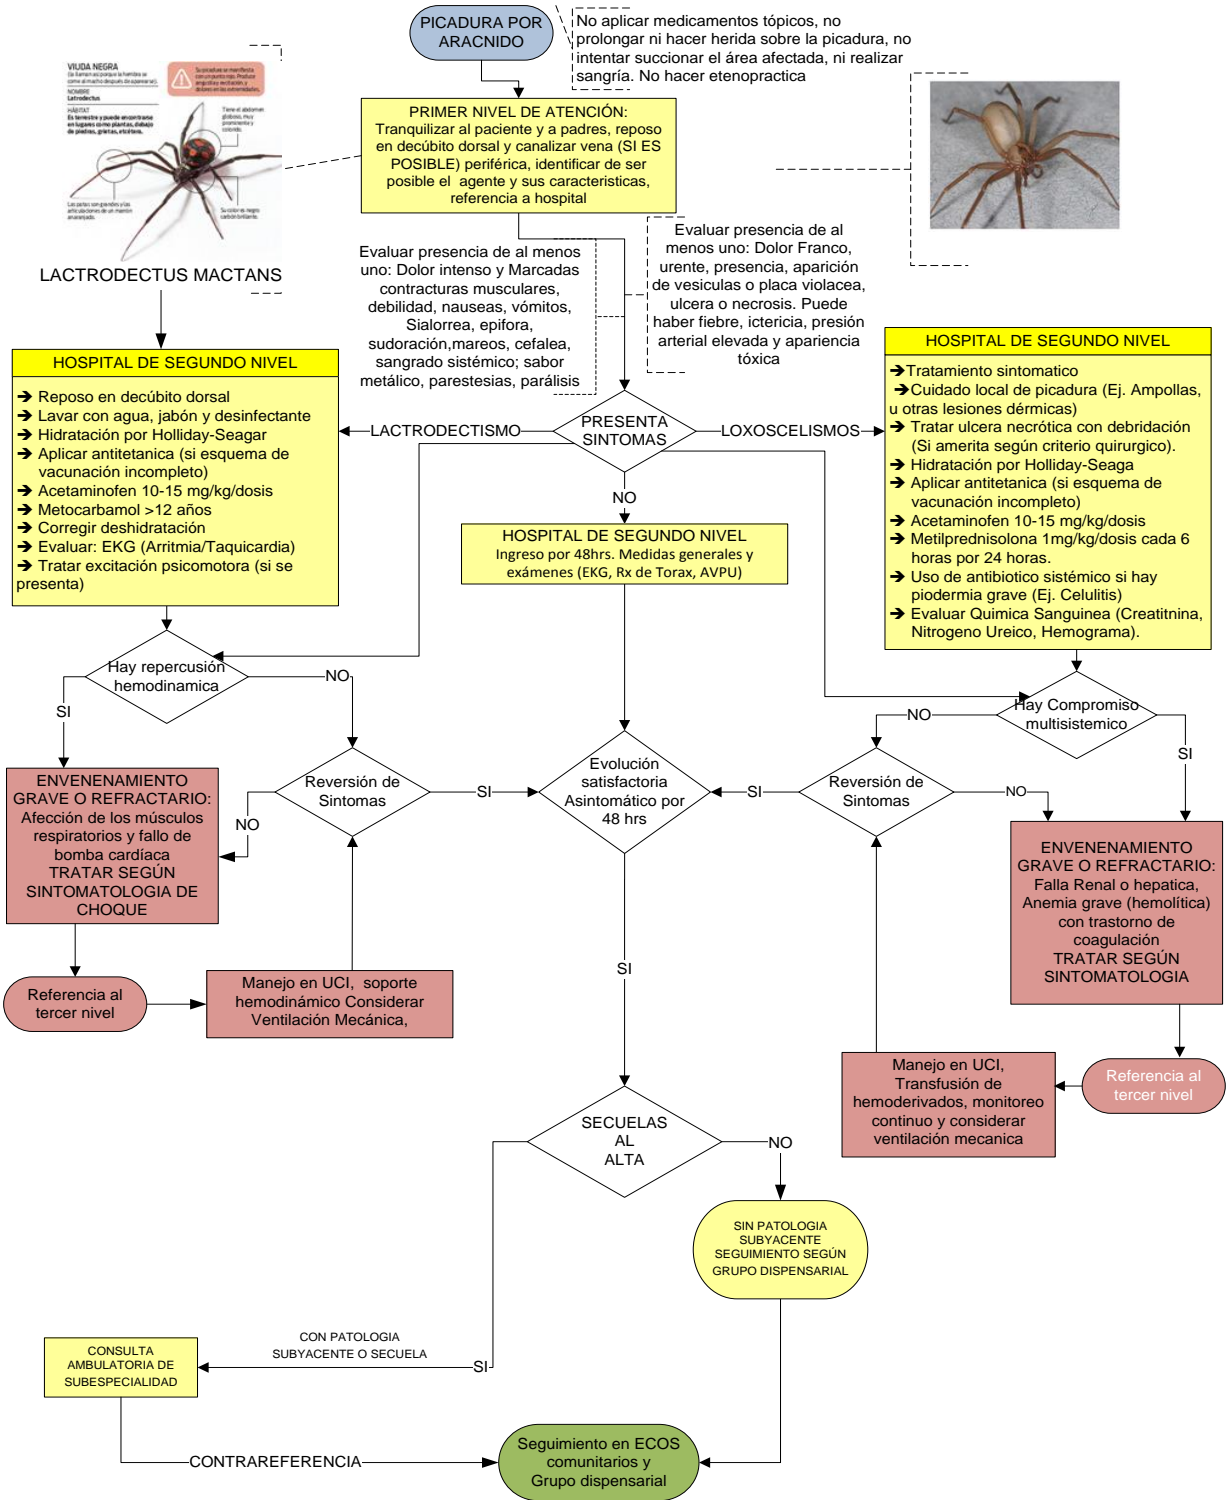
PICADURA POR ARACNIDO

No aplicar medicamentos tópicos, no prolongar ni hacer herida sobre la picadura, no intentar succionar el área afectada, ni realizar sangría. No hacer etenopractica

PRIMER NIVEL DE ATENCIÓN: Tranquilizar al paciente y a padres, reposo en decúbito dorsal y canalizar vena (SI ES POSIBLE) periférica, identificar de ser posible el agente y sus caracteristicas, referencia a hospital

VIUDA NEGRA
NOMBRE Latrodectus
HÁBITAT
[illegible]

LACTRODECTUS MACTANS

Evaluar presencia de al menos uno: Dolor intenso y Marcadas contracturas musculares, debilidad, nauseas, vómitos, Sialorrea, epifora, sudoración,mareos, cefalea, sangrado sistémico; sabor metálico, parestesias, parálisis

Evaluar presencia de al menos uno: Dolor Franco, urente, presencia, aparición de vesiculas o placa violacea, ulcera o necrosis. Puede haber fiebre, ictericia, presión arterial elevada y apariencia tóxica

HOSPITAL DE SEGUNDO NIVEL
➔ Reposo en decúbito dorsal
➔ Lavar con agua, jabón y desinfectante
➔ Hidratación por Holliday-Seagar
➔ Aplicar antitetanica (si esquema de vacunación incompleto)
➔ Acetaminofen 10-15 mg/kg/dosis
➔ Metocarbamol >12 años
➔ Corregir deshidratación
➔ Evaluar: EKG (Arritmia/Taquicardia)
➔ Tratar excitación psicomotora (si se presenta)

LACTRODECTISMO
PRESENTA SINTOMAS
LOXOSCELISMOS
NO

HOSPITAL DE SEGUNDO NIVEL
➔Tratamiento sintomatico
➔Cuidado local de picadura (Ej. Ampollas, u otras lesiones dérmicas)
➔ Tratar ulcera necrótica con debridación (Si amerita según criterio quirurgico).
➔ Hidratación por Holliday-Seaga
➔ Aplicar antitetanica (si esquema de vacunación incompleto)
➔ Acetaminofen 10-15 mg/kg/dosis
➔ Metilprednisolona 1mg/kg/dosis cada 6 horas por 24 horas.
➔ Uso de antibiotico sistémico si hay piodermia grave (Ej. Celulitis)
➔ Evaluar Quimica Sanguinea (Creatitnina, Nitrogeno Ureico, Hemograma).

HOSPITAL DE SEGUNDO NIVEL
Ingreso por 48hrs. Medidas generales y exámenes (EKG, Rx de Torax, AVPU)

Hay repercusión hemodinamica
NO
SI

Hay Compromiso multisistemico
NO
SI

ENVENENAMIENTO GRAVE O REFRACTARIO: Afección de los músculos respiratorios y fallo de bomba cardíaca TRATAR SEGÚN SINTOMATOLOGIA DE CHOQUE

NO
Reversión de Sintomas
SI
Evolución satisfactoria Asintomático por 48 hrs
SI
Reversión de Sintomas
NO

ENVENENAMIENTO GRAVE O REFRACTARIO: Falla Renal o hepatica, Anemia grave (hemolítica) con trastorno de coagulación TRATAR SEGÚN SINTOMATOLOGIA

Referencia al tercer nivel
Manejo en UCI, soporte hemodinámico Considerar Ventilación Mecánica,

SI

Manejo en UCI, Transfusión de hemoderivados, monitoreo continuo y considerar ventilación mecanica
Referencia al tercer nivel

SECUELAS AL ALTA
NO

SIN PATOLOGIA SUBYACENTE SEGUIMIENTO SEGÚN GRUPO DISPENSARIAL

CONSULTA AMBULATORIA DE SUBESPECIALIDAD
CON PATOLOGIA SUBYACENTE O SECUELA
SI

CONTRAREFERENCIA
Seguimiento en ECOS comunitarios y Grupo dispensarial